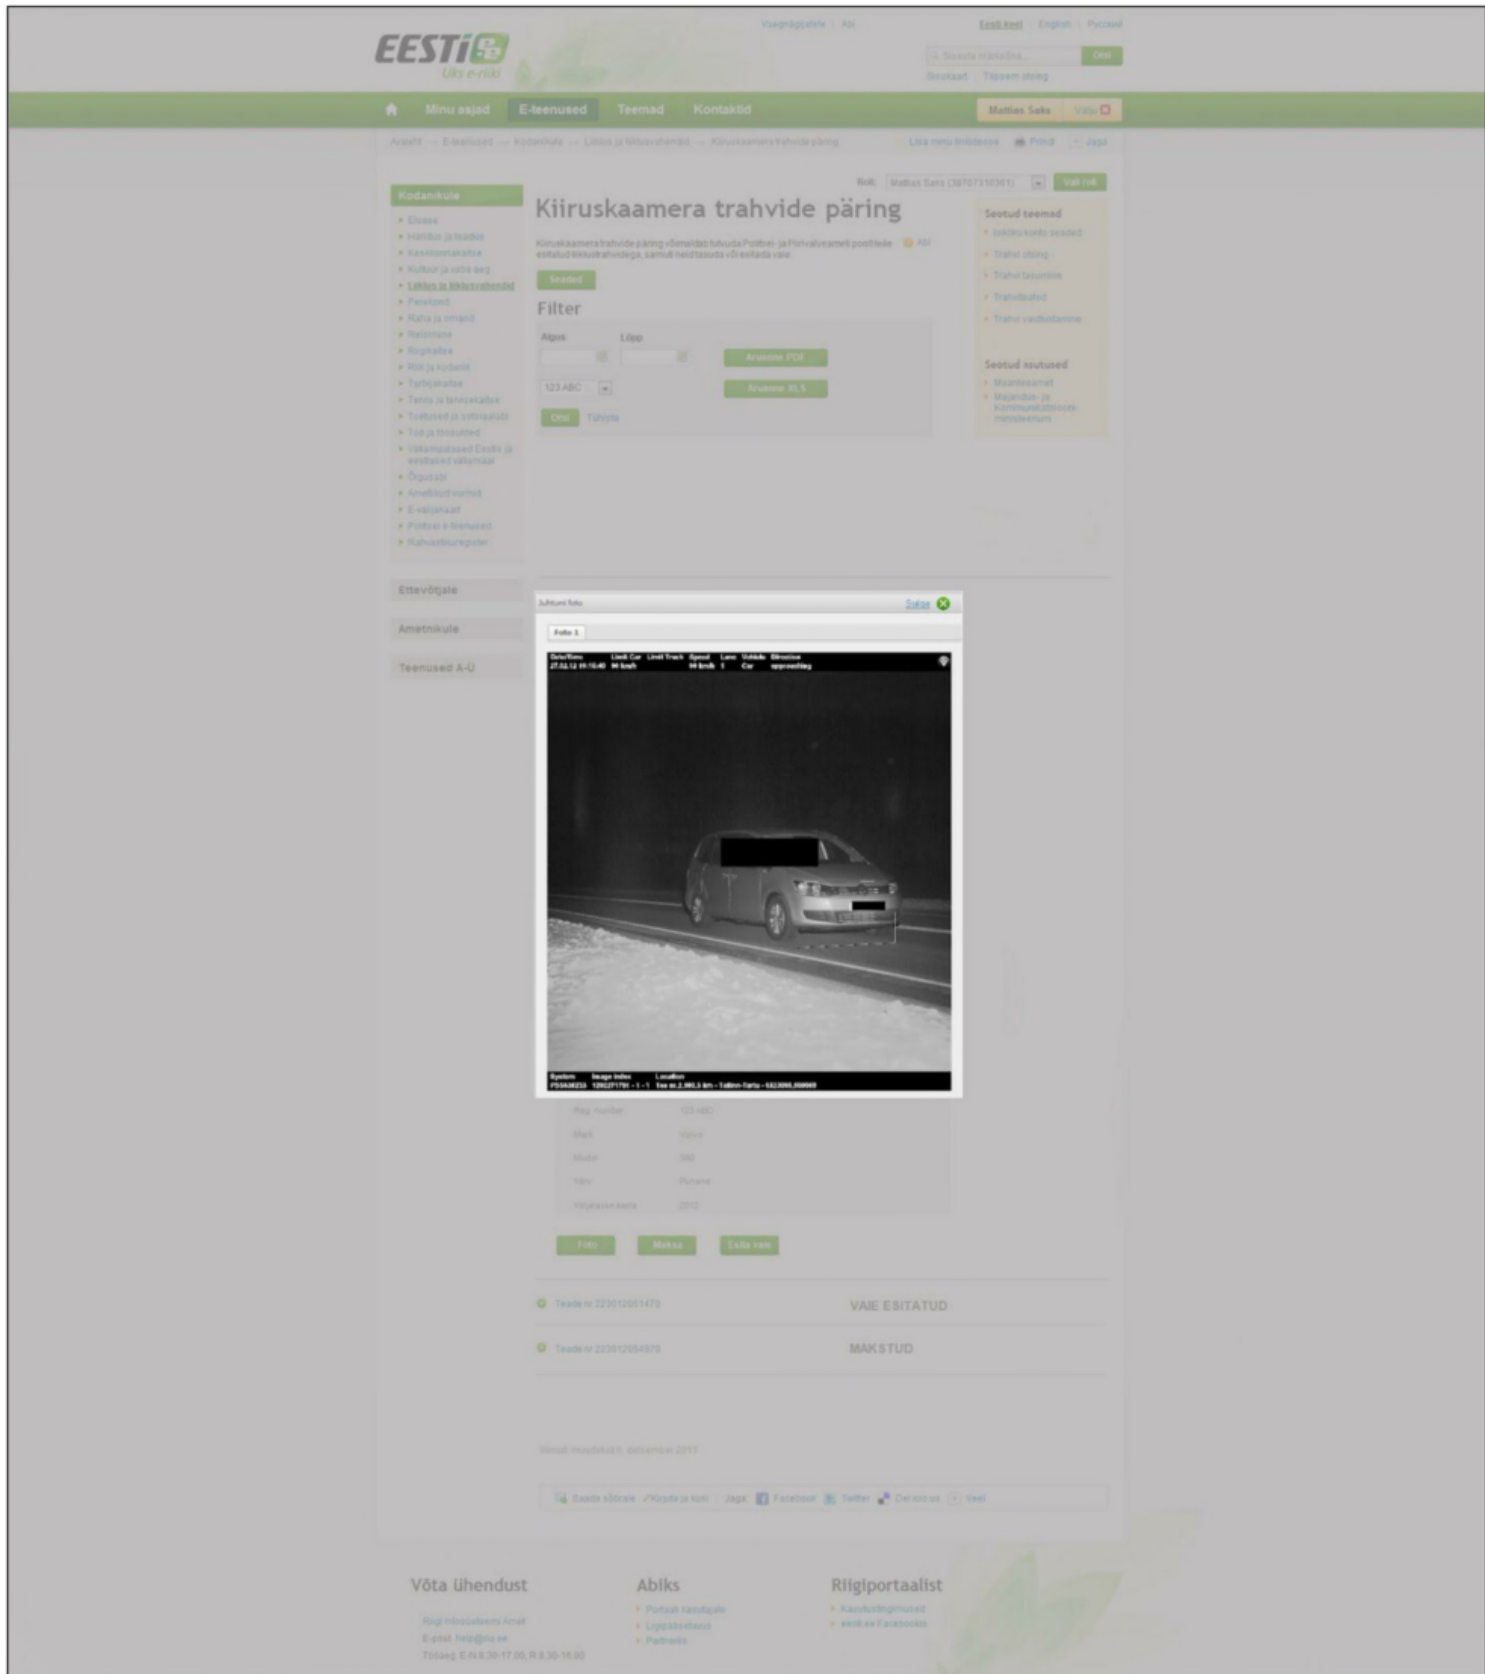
EESTI.EE
Üks e-riik

Vaegnägijatele | Abi
Eesti keel | English | Русский
Otsi
Sisukaart | Täpsem otsing

Minu asjad | E-teenused | Teemad | Kontaktid
Mattias Saks | Välja

Avaleht → E-teenused → Kodanikule → Liiklus ja liiklusvahendid → Kiiruskaamera trahvide päring
Lisa minu lemmikutesse | Prindi | Jaga

Kodanikule
Eluase
Haridus ja teadus
Keskkonnakaitse
Kultuur ja vaba aeg
Liiklus ja liiklusvahendid
Perekond
Raha ja omand
Reisimine
Riigikaitse
Riik ja kodanik
Tarbijakaitse
Tervis ja tervisekaitse
Toetused ja sotsiaalabi
Töö ja töösuhted
Välismaalased Eestis ja eestlased välismaal
Õigusabi
Ametlikud vormid
E-valimised
Politsei e-teenused
Rahvastikuregister

Ettevõtjale
Ametnikule
Teenused A-Ü

Roll: Mattias Saks (38707310301) | Vali roll

Kiiruskaamera trahvide päring

Kiiruskaamera trahvide päring võimaldab tutvuda Politsei- ja Piirivalveameti poolt teile esitatud liiklustrahvidega, samuti neid tasuda või esitada vaie. Abi

Seaded

Filter
Algus
Lõpp
Aruanne PDF
Aruanne XLS
123 ABC
Otsi
Tühista

Seotud teemad
Liikluskindlustuse seaded
Trahvi otsing
Trahvi tasumine
Trahviteated
Trahvi vaidlustamine

Seotud asutused
Maanteeamet
Majandus- ja Kommunikatsiooniministeerium

Juhtumi foto
Sulge
Foto 1

Date/Time 27.12.12 11:15:40 | Limit Car 90 km/h | Limit Truck | Speed 99 km/h | Lane 1 | Vehicle Car | Direction approaching

System P15636233 | Image index 1292271751 - 1 - 1 | Location Tee nr.2, 86,3 km - Tallinn-Tartu - 5823000,000069

Reg. number 123 ABC
Mark Volvo
Mudel 360
Värv Punane
Väljalaskeaasta 2012

Foto | Maksa | Esita vaie

Teade nr 223012051470 | VAIE ESITATUD
Teade nr 223012054970 | MAKSTUD

Viimati muudetud 8. detsember 2011

Saada sõbrale | Kirjuta ja kuni | Jaga Facebook Twitter Del.icio.us Veel

Võta ühendust
Riigi Infosüsteemi Amet
E-post: help@ria.ee
Tööaeg: E-N 8.30-17.00, R 8.30-16.00

Abiks
Portaali kasutajale
Ligipääsetavus
Partnerid

Riigiportaalist
Kasutustingimused
eesti.ee Facebookis